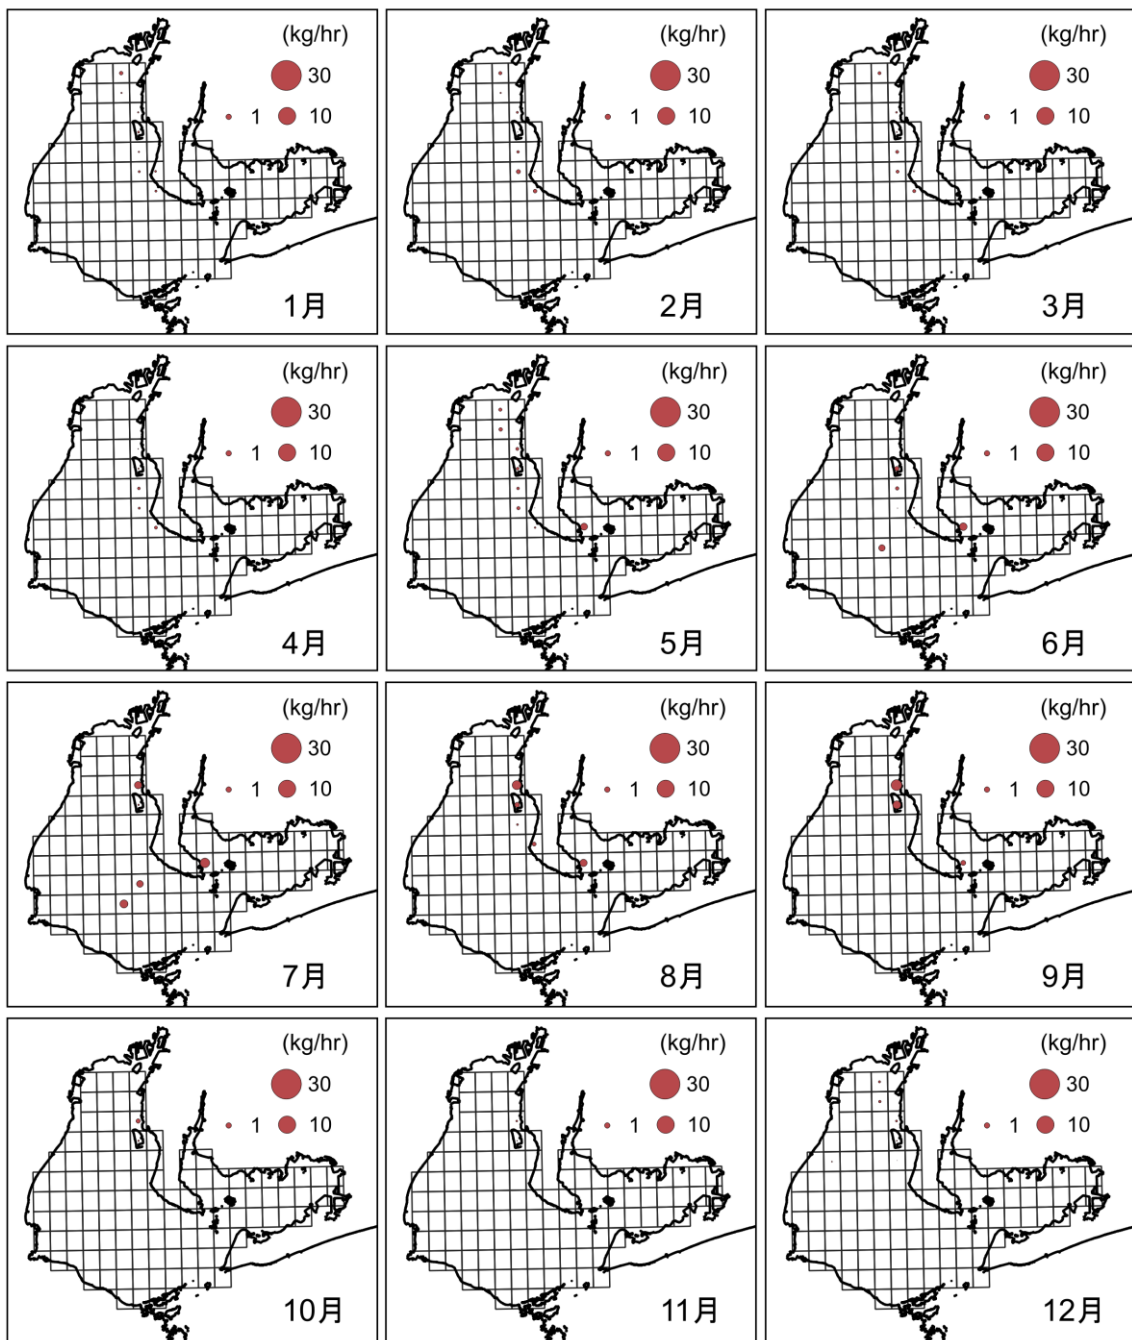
(kg/hr)
30
1 10
1月

(kg/hr)
30
1 10
2月

(kg/hr)
30
1 10
3月

(kg/hr)
30
1 10
4月

(kg/hr)
30
1 10
5月

(kg/hr)
30
1 10
6月

(kg/hr)
30
1 10
7月

(kg/hr)
30
1 10
8月

(kg/hr)
30
1 10
9月

(kg/hr)
30
1 10
10月

(kg/hr)
30
1 10
11月

(kg/hr)
30
1 10
12月